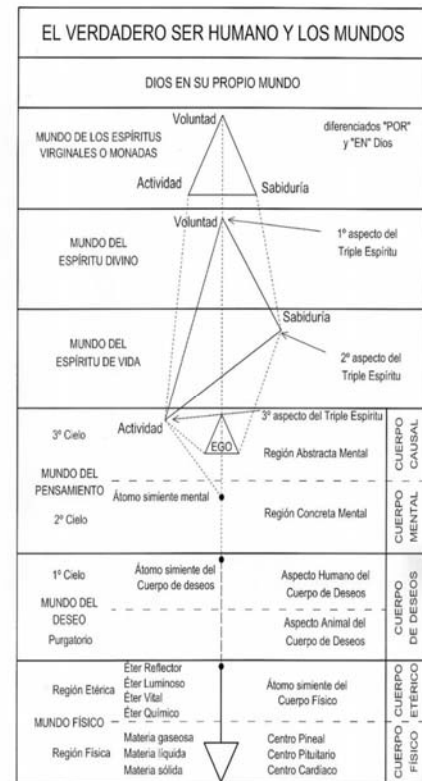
EL VERDADERO SER HUMANO Y LOS MUNDOS

DIOS EN SU PROPIO MUNDO

Voluntad

MUNDO DE LOS ESPÍRITUS VIRGINALES O MONADAS

diferenciados "POR" y "EN" Dios

Actividad

Sabiduría

Voluntad

MUNDO DEL ESPÍRITU DIVINO

1º aspecto del Triple Espíritu

Sabiduría

MUNDO DEL ESPÍRITU DE VIDA

2º aspecto del Triple Espíritu

3º Cielo

Actividad

3º aspecto del Triple Espíritu

EGO

Región Abstracta Mental

CUERPO CAUSAL

MUNDO DEL PENSAMIENTO

Átomo simiente mental

2º Cielo

Región Concreta Mental

CUERPO MENTAL

1º Cielo

Átomo simiente del Cuerpo de deseos

Aspecto Humano del Cuerpo de Deseos

MUNDO DEL DESEO

Purgatorio

Aspecto Animal del Cuerpo de Deseos

CUERPO DE DESEOS

Región Etérica

Éter Reflector
Éter Luminoso
Éter Vital
Éter Químico

Átomo simiente del Cuerpo Físico

CUERPO ETÉRICO

MUNDO FÍSICO

Región Física

Materia gaseosa
Materia líquida
Materia sólida

Centro Pineal
Centro Pituitario
Centro Cardiaco

CUERPO FÍSICO